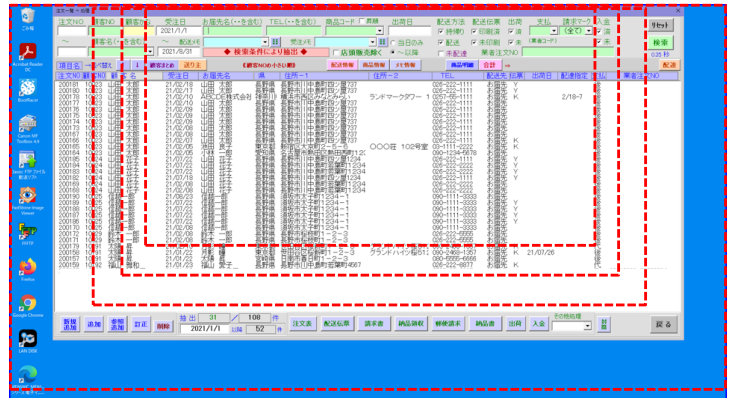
ごみ箱
Acrobat Reader DC
Canon MF Toolbox 4.9
FastStone Image Viewer
Firefox
Google Chrome
LAN DISK

注文NO | 顧客NO | 顧客名 | 受注日 | お届先名(・・を含む) | TEL(・・を含む) | 商品コード | 担当 | 出荷日 | 配送方法 | 配送伝票 | 出荷 | 支払 | 請求マーク | 入金
2021/1/1
2021/6/31
◆ 検索条件により抽出 ◆
□ 店頭販売除く
□ 当日のみ
□ 以降
☑ 持参 ☑ 印刷済 ☑ 済 (全て) ☑ 済
☑ 配達 ☑ 未印刷 ☑ 未 ☑ 未
□ 未配達
リセット
検索
合計

項目名 | 一覧で並べ替え | 顧客まとめ | 送り主 | 【顧客NOの小さい順】 | 配送情報 | 商品情報 | メモ情報 | 商品明細 | 合計 | 配達

注文NO | 顧客NO | 顧客名 | 受注日 | お届先名 | 県 | 住所一 | 住所二 | TEL | 配送方法 | 伝票 | 出荷日 | 配達指定 | 支払 | 業者注文NO

200181 | 10023 | 山田 太郎 | 21/02/16 | 山田 太郎 | 長野県 | 長野市中御所町1番地 | | 026-222-1111 | お渡完 | Y
200180 | 10023 | 山田 太郎 | 21/02/16 | 山田 太郎 | 長野県 | 長野市中御所町1番地 | | 026-222-1111 | お渡完 | Y
200179 | 10023 | 山田 太郎 | 21/02/16 | ○○○株式会社 | 長野県 | 長野市 | ランドマークタワー 1 | 026-222-1111 | お渡完 | | | 2/19-7
200178 | 10023 | 山田 太郎 | 21/02/12 | 山田 太郎 | 長野県 | 長野市中御所町1番地 | | 026-222-1111 | お渡完
200177 | 10023 | 山田 太郎 | 21/02/12 | 山田 太郎 | 長野県 | 長野市中御所町1番地 | | 026-222-1111 | お渡完
200175 | 10023 | 山田 太郎 | 21/02/09 | 山田 太郎 | 長野県 | 長野市中御所町1番地 | | 026-222-1111 | お渡完
200174 | 10023 | 山田 太郎 | 21/02/09 | 山田 太郎 | 長野県 | 長野市中御所町1番地 | | 026-222-1111 | お渡完
200173 | 10023 | 山田 太郎 | 21/02/09 | 山田 太郎 | 長野県 | 長野市中御所町1番地 | | 026-222-1111 | お渡完
200172 | 10023 | 山田 太郎 | 21/02/09 | 山田 太郎 | 長野県 | 長野市中御所町1番地 | | 026-222-1111 | お渡完
200167 | 10023 | 山田 太郎 | 21/02/05 | 山田 太郎 | 長野県 | 長野市中御所町1番地 | | 026-222-1111 | お渡完 | K
200166 | 10023 | 山田 太郎 | 21/02/05 | 山田 太郎 | 長野県 | 長野市中御所町1番地 | | 026-222-1111 | お渡完 | K
200165 | 10023 | 山田 太郎 | 21/02/05 | 鈴木 三郎 | 東京都 | | ○○○荘 102号室 | 03-1111-2222 | お渡完
200186 | 10024 | 山田 花子 | 21/07/22 | 山田 花子 | 長野県 | 長野市中御所町1234 | | 026-222-1111 | お渡完 | Y
200185 | 10024 | 山田 花子 | 21/07/22 | 山田 花子 | 長野県 | 長野市中御所町1234 | | 026-222-1111 | お渡完
200184 | 10024 | 山田 花子 | 21/07/22 | 山田 花子 | 長野県 | 長野市中御所町1234 | | 026-222-1111 | お渡完
200170 | 10024 | 山田 花子 | 21/02/10 | 山田 花子 | 長野県 | 長野市中御所町1234 | | 026-222-1111 | お渡完
200169 | 10024 | 山田 花子 | 21/02/10 | 山田 花子 | 長野県 | 長野市中御所町1234 | | 026-222-1111 | お渡完
200164 | 10024 | 山田 花子 | 21/02/03 | 山田 花子 | 長野県 | 長野市中御所町1234 | | 026-222-1111 | お渡完
200189 | 10025 | 須藤 一郎 | 21/07/22 | 須藤 一郎 | 長野県 | 須坂市 1234-1 | | 090-1111-3333 | お渡完
200188 | 10025 | 須藤 一郎 | 21/07/22 | 須藤 一郎 | 長野県 | 須坂市 1234-1 | | 090-1111-3333 | お渡完
200187 | 10025 | 須藤 一郎 | 21/07/22 | 須藤 一郎 | 長野県 | 須坂市 1234-1 | | 090-1111-3333 | お渡完
200176 | 10025 | 須藤 一郎 | 21/02/10 | 須藤 一郎 | 長野県 | 須坂市 1234-1 | | 090-1111-3333 | お渡完
200171 | 10026 | 鈴木 一郎 | 21/02/10 | 鈴木 一郎 | 長野県 | 長野市 1-2-3 | | 026-222-5555 | お渡完
200168 | 10026 | 鈴木 一郎 | 21/02/05 | 鈴木 一郎 | 長野県 | 長野市 1-2-3 | | 026-222-5555 | お渡完
200173 | 10027 | 佐藤 | 21/02/11 | 佐藤 | 長野県 | | グランドハイツ松512 | 090-2222-1357 | お渡完 | K | 21/07/26
200162 | 10028 | 大橋 | 21/01/22 | 大橋 | 長野県 | | | 090-6666-6666 | お渡完
200159 | 10028 | 桜田 寛和 | 21/01/23 | 桜田 愛子 | 長野県 | 長野市中御所町4567 | | 026-222-4877 | お渡完 | K

新規追加 | 追加 | 参照追加 | 訂正 | 削除 | 抽出 31 / 108 件 | 2021/1/1 以降 52 件 | 注文書 | 配送伝票 | 請求書 | 納品請求 | 郵便請求 | 納品書 | 出荷 | 入金 | その他処理 | 封筒 | 戻る